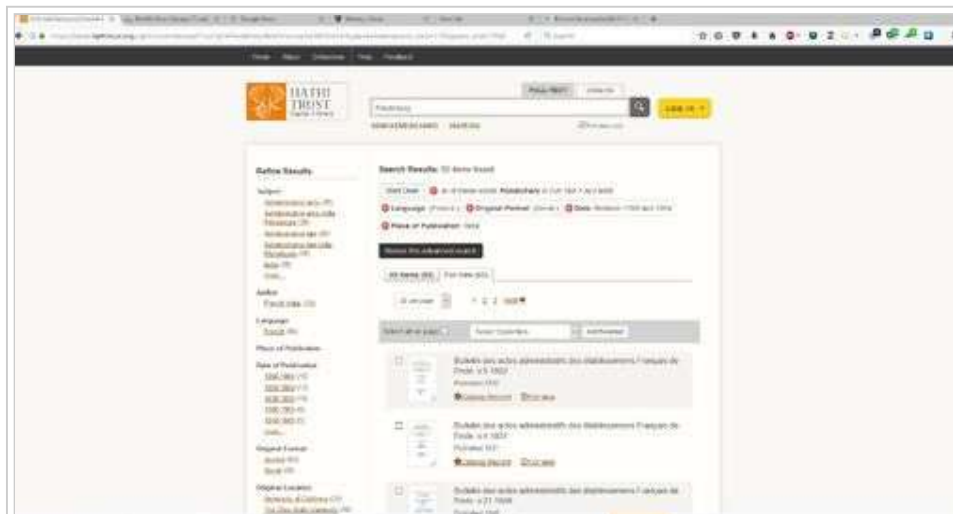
HATHI TRUST
Digital Library

FULL-TEXT CATALOG

Pondichery

LOG IN

Refine Results

Search Results: 32 items found

Subject

Author

Language
French

Place of Publication

Date of Publication

Original Format

Original Location

Revise this advanced search

All items Full view

1 2 3 Next

Select all on page

Bulletin des actes administratifs des établissements Français de l'Inde. v.5 1922
Full view

Bulletin des actes administratifs des établissements Français de l'Inde. v.6 1923
Full view

Bulletin des actes administratifs des établissements Français de l'Inde. v.21 1938